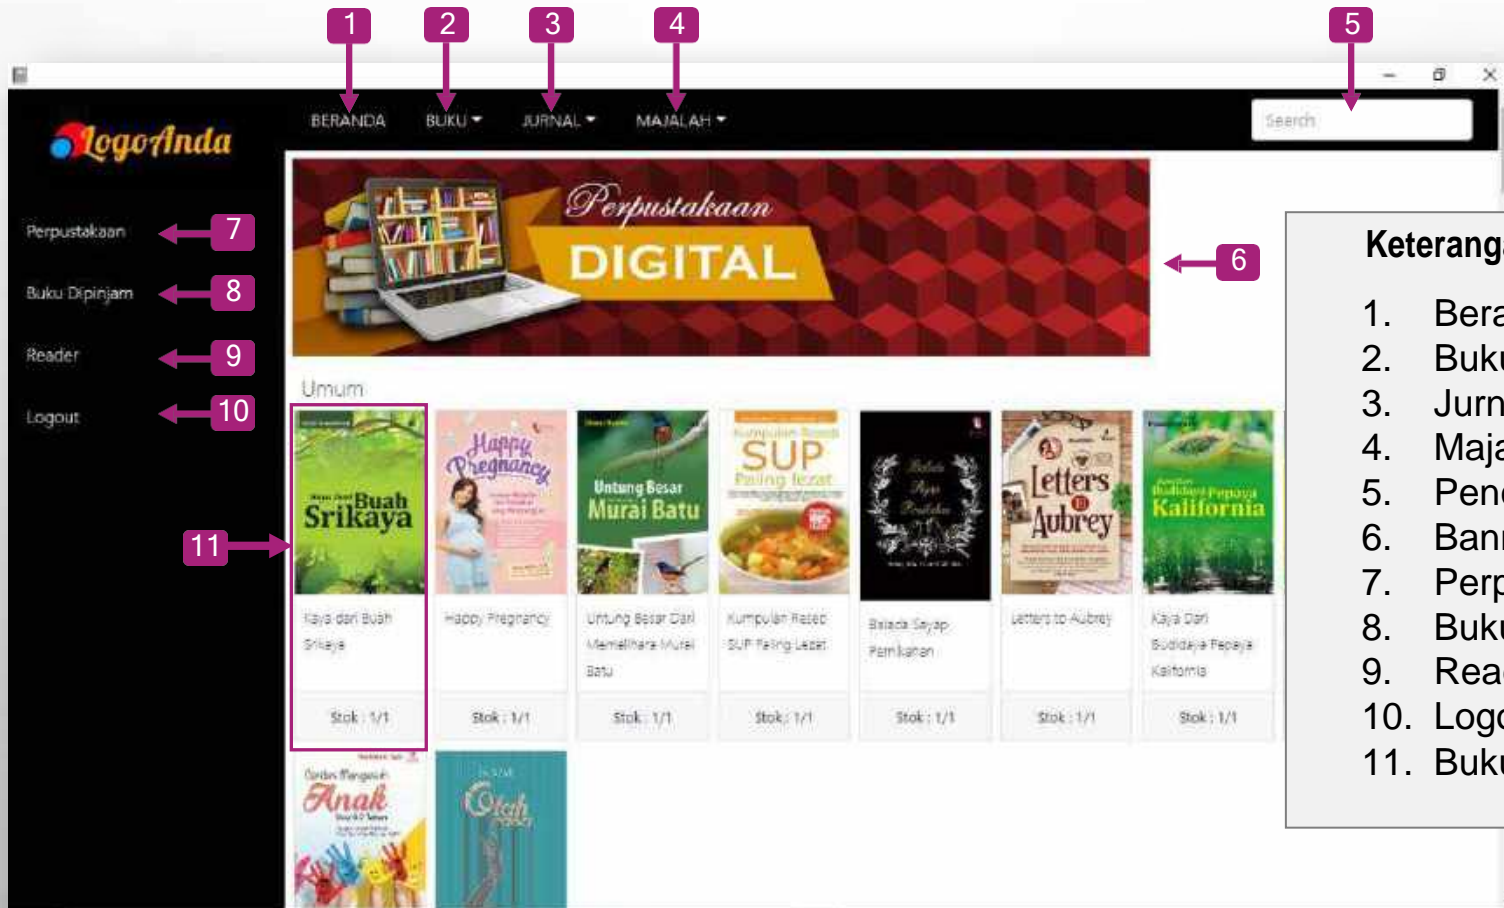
1 2 3 4 5

LogoAnda

BERANDA BUKU JURNAL MAJALAH

Search

Perpustakaan 7
Buku Dipinjam 8
Reader 9
Logout 10

Perpustakaan DIGITAL

6

Umum

11

Buah Srikaya
Kaya dari Buah Srikaya
Stok : 1/1

Happy Pregnancy
Happy Pregnancy
Stok : 1/1

Untung Besar Murai Batu
Untung Besar Dari Memelihara Murai Batu
Stok : 1/1

Kumpulan Resep SUP Paling Lezat
Kumpulan Resep SUP Paling Lezat
Stok : 1/1

Balada Sayap Patahan
Balada Sayap Patahan
Stok : 1/1

Letters to Aubrey
Letters to Aubrey
Stok : 1/1

Budidaya Pepaya Kalifornia
Kaya Dari Budidaya Pepaya Kalifornia
Stok : 1/1

Anak

Keterang

1. Bera
2. Buku
3. Jurn
4. Maja
5. Pen
6. Bann
7. Perp
8. Buku
9. Rea
10. Logo
11. Buku